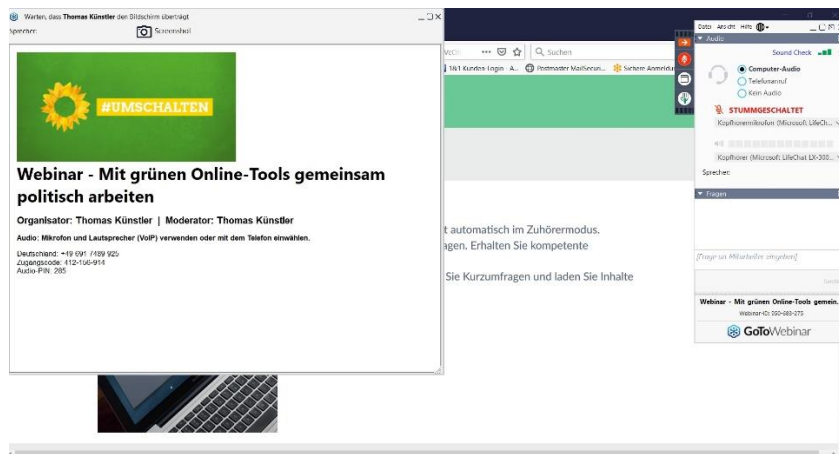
Warten, dass Thomas Künstler den Bildschirm überträgt
Sprecher:
Screenshot

#UMSCHALTEN

Webinar - Mit grünen Online-Tools gemeinsam politisch arbeiten

Organisator: Thomas Künstler | Moderator: Thomas Künstler

Audio: Mikrofon und Lautsprecher (VoIP) verwenden oder mit dem Telefon einwählen.

Deutschland: +49 691 7489 925
Zugangscode: 412-196-914
Audio-PIN: 285

Suchen
1&1 Kunden-Login · A...
Postmaster MailSecuri...
Sichere Anmeldung

t automatisch im Zuhörermodus.
agen. Erhalten Sie kompetente
Sie Kurzumfragen und laden Sie Inhalte

Datei Ansicht Hilfe
Audio
Sound Check
Computer-Audio
Telefonanruf
Kein Audio
STUMMGESCHALTET
Kopfhörermikrofon (Microsoft LifeCh...
Kopfhörer (Microsoft LifeChat LX-300...
Sprecher:
Fragen
[Frage an Mitarbeiter eingeben]
Senden
Webinar - Mit grünen Online-Tools gemein...
Webinar-ID: 550-480-275
GoToWebinar